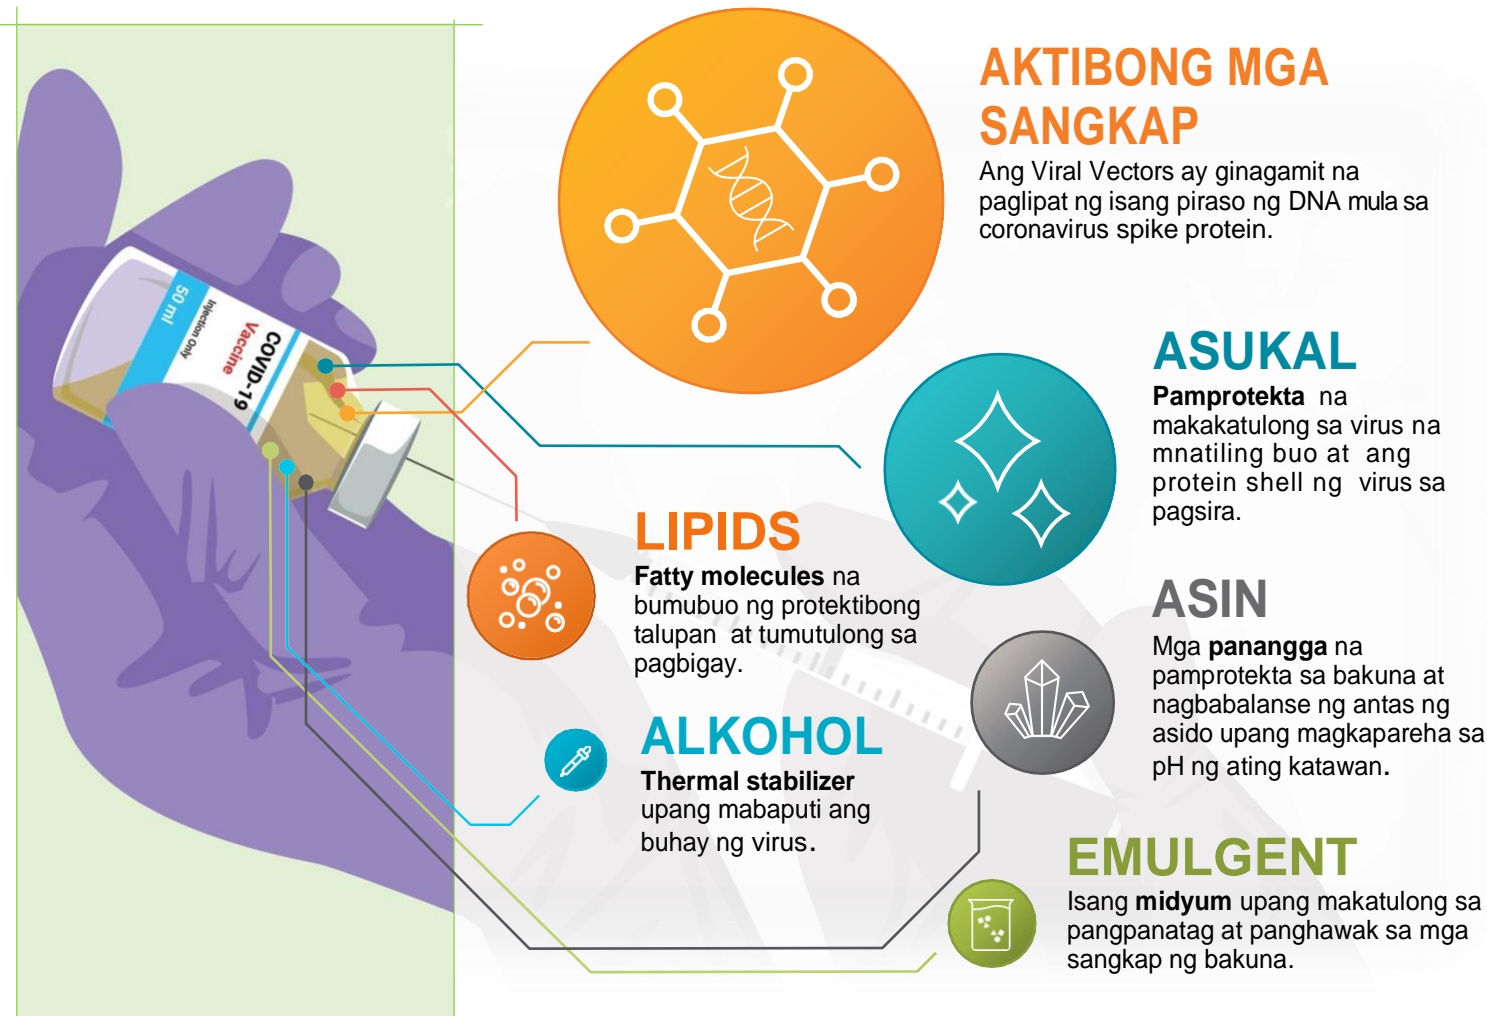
50 ml
Injection Only
COVID-19
Vaccine

AKTIBONG MGA SANGKAP
Ang Viral Vectors ay ginagamit na paglipat ng isang piraso ng DNA mula sa coronavirus spike protein.

ASUKAL
**Pamprotekta** na makakatulong sa virus na mnatiling buo at ang protein shell ng virus sa pagsira.

LIPIDS
**Fatty molecules** na bumubuo ng protektibong talupan at tumutulong sa pagbigay.

ASIN
Mga **panangga** na pamprotekta sa bakuna at nagbabalanse ng antas ng asido upang magkapareha sa pH ng ating katawan.

ALKOHOL
**Thermal stabilizer** upang mabaputi ang buhay ng virus.

EMULGENT
Isang **midyum** upang makatulong sa pangpanatag at panghawak sa mga sangkap ng bakuna.